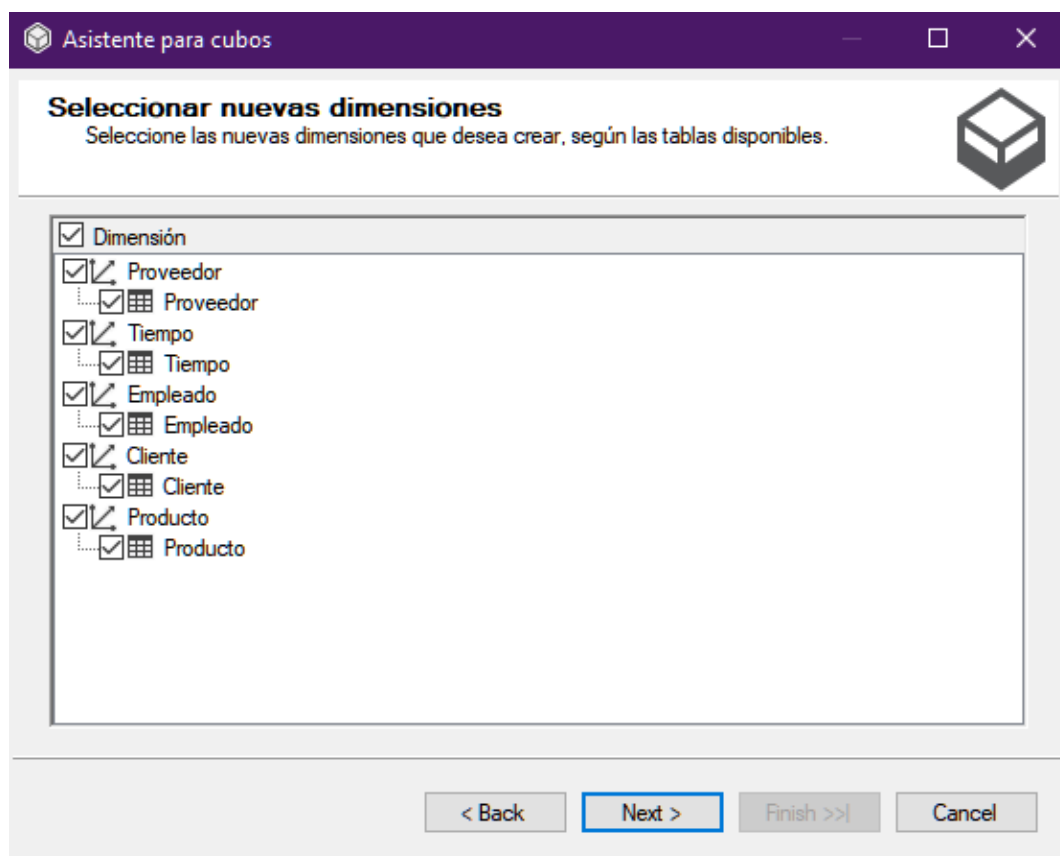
Asistente para cubos

Seleccionar nuevas dimensiones
Seleccione las nuevas dimensiones que desea crear, según las tablas disponibles.

Dimensión
Proveedor
Proveedor
Tiempo
Tiempo
Empleado
Empleado
Cliente
Cliente
Producto
Producto

< Back
Next >
Finish >>|
Cancel